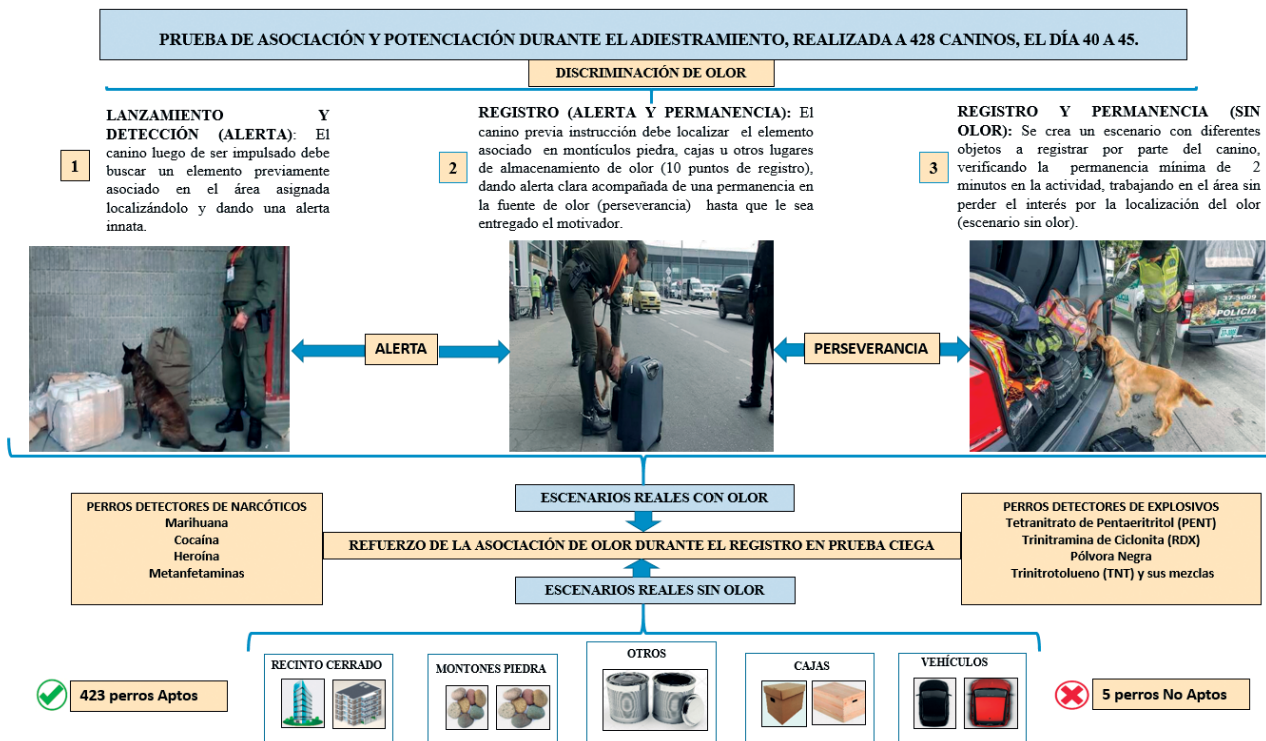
PRUEBA DE ASOCIACIÓN Y POTENCIACIÓN DURANTE EL ADIESTRAMIENTO, REALIZADA A 428 CANINOS, EL DÍA 40 A 45.

DISCRIMINACIÓN DE OLOR

1

LANZAMIENTO Y DETECCIÓN (ALERTA): El canino luego de ser impulsado debe buscar un elemento previamente asociado en el área asignada localizándolo y dando una alerta innata.

2

REGISTRO (ALERTA Y PERMANENCIA): El canino previa instrucción debe localizar el elemento asociado en montículos piedra, cajas u otros lugares de almacenamiento de olor (10 puntos de registro), dando alerta clara acompañada de una permanencia en la fuente de olor (perseverancia) hasta que le sea entregado el motivador.

3

REGISTRO Y PERMANENCIA (SIN OLOR): Se crea un escenario con diferentes objetos a registrar por parte del canino, verificando la permanencia mínima de 2 minutos en la actividad, trabajando en el área sin perder el interés por la localización del olor (escenario sin olor).

ALERTA

PERSEVERANCIA

POLICIA

ESCENARIOS REALES CON OLOR

PERROS DETECTORES DE NARCÓTICOS
Marihuana
Cocaína
Heroína
Metanfetaminas

REFUERZO DE LA ASOCIACIÓN DE OLOR DURANTE EL REGISTRO EN PRUEBA CIEGA

PERROS DETECTORES DE EXPLOSIVOS
Tetranitrato de Pentaeritritol (PENT)
Trinitramina de Ciclonita (RDX)
Pólvora Negra
Trinitrotolueno (TNT) y sus mezclas

ESCENARIOS REALES SIN OLOR

423 perros Aptos

RECINTO CERRADO

MONTONES PIEDRA

OTROS

CAJAS

VEHÍCULOS

5 perros No Aptos